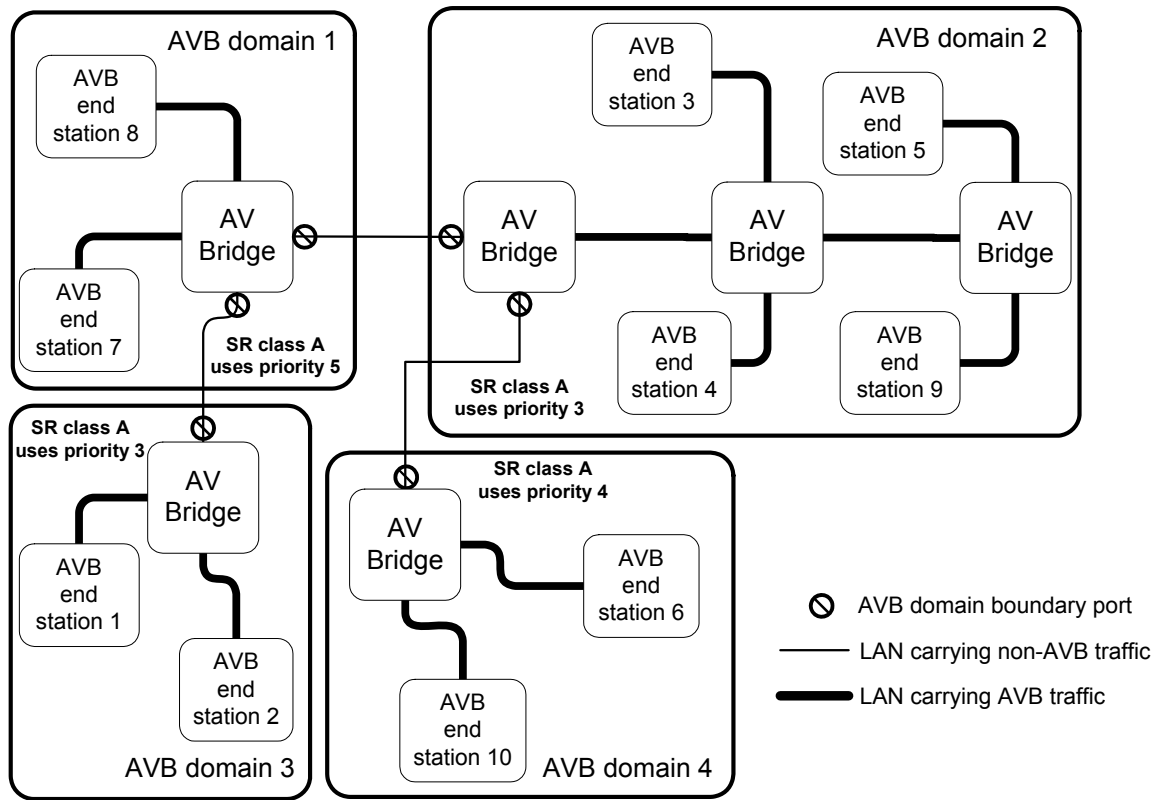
AVB domain 1

AVB end station 8

AV Bridge

AVB end station 7

SR class A uses priority 5

AVB domain 2

AVB end station 3

AVB end station 5

AV Bridge

AV Bridge

AV Bridge

AVB end station 4

AVB end station 9

SR class A uses priority 3

SR class A uses priority 3

AV Bridge

AVB end station 1

AVB end station 2

AVB domain 3

SR class A uses priority 4

AV Bridge

AVB end station 6

AVB end station 10

AVB domain 4

AVB domain boundary port

LAN carrying non-AVB traffic

LAN carrying AVB traffic